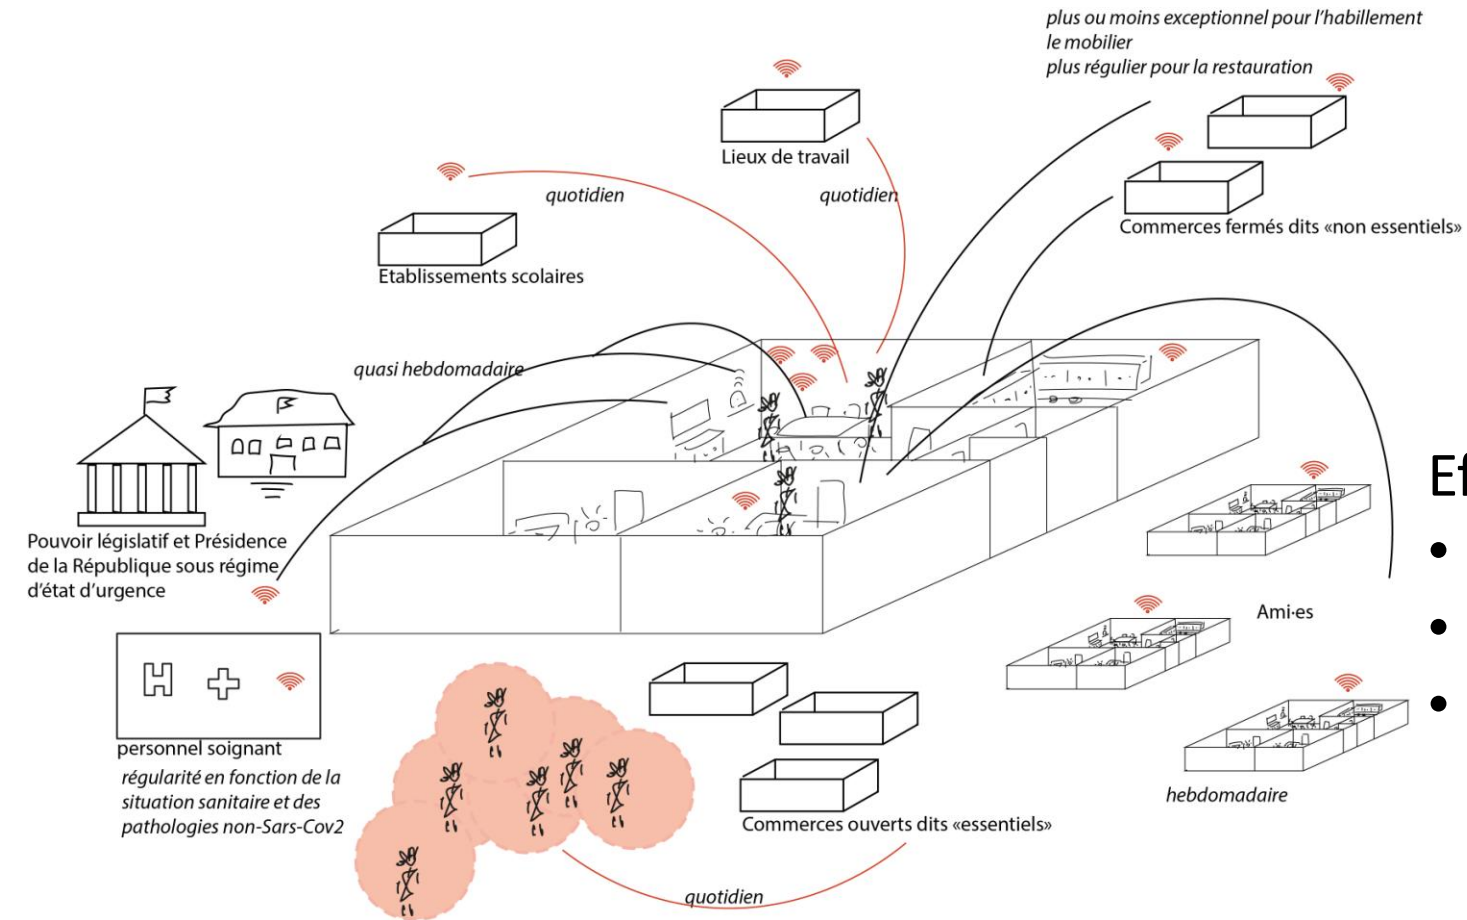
plus ou moins exceptionnel pour l'habillement
le mobilier
plus régulier pour la restauration

Lieux de travail

quotidien

quotidien

Commerces fermés dits «non essentiels»

Etablissements scolaires

quasi hebdomadaire

Pouvoir législatif et Présidence de la République sous régime d'état d'urgence

Ef

Ami·es

personnel soignant
régularité en fonction de la situation sanitaire et des pathologies non-Sars-Cov2

Commerces ouverts dits «essentiels»

hebdomadaire

quotidien